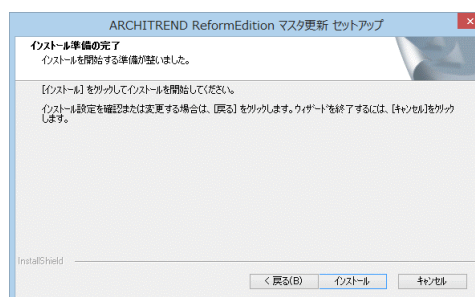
ARCHITREND ReformEdition マスタ更新 セットアップ

インストール準備の完了

インストールを開始する準備が整いました。

[インストール] をクリックしてインストールを開始してください。

インストール設定を確認または変更する場合は、[戻る] をクリックします。ウィザードを終了するには、[キャンセル]をクリックします。

InstallShield

< 戻る(B)

インストール

キャンセル